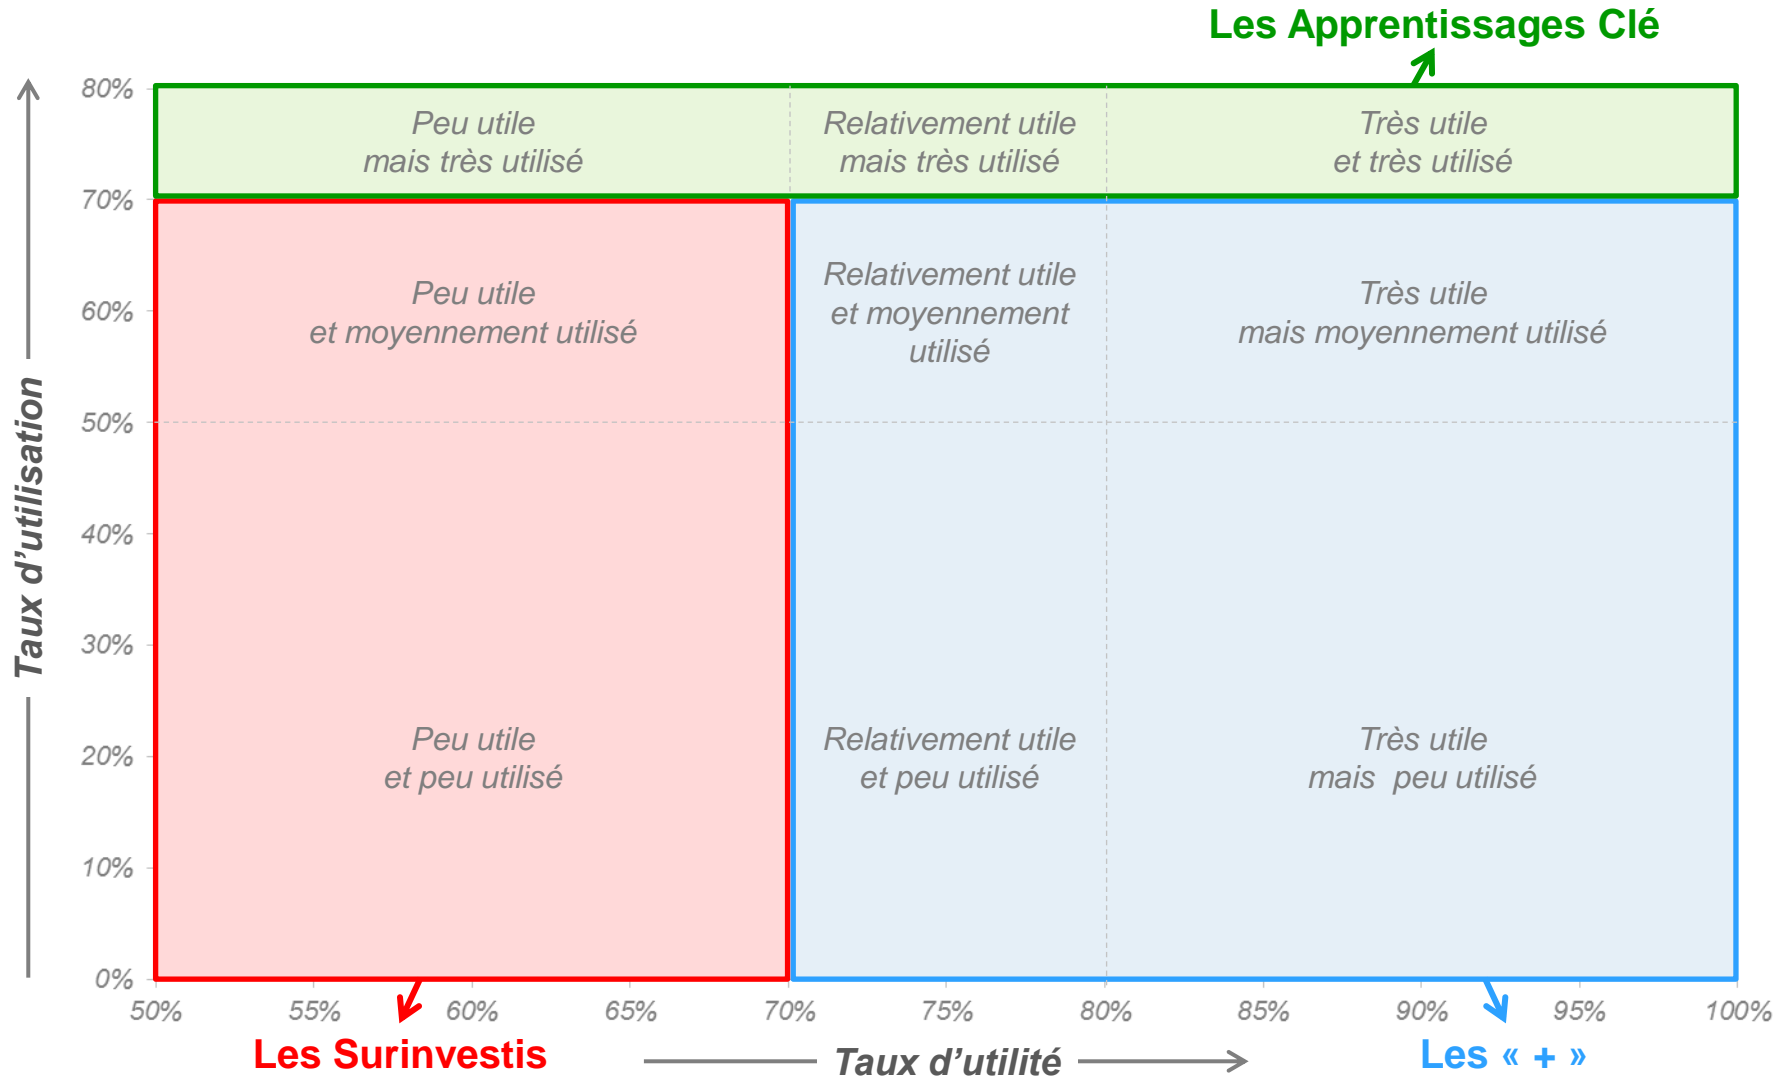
Les Apprentissages Clé

80%
70%
60%
50%
40%
30%
20%
10%
0%

Taux d'utilisation

Peu utile
mais très utilisé

Relativement utile
mais très utilisé

Très utile
et très utilisé

Peu utile
et moyennement utilisé

Relativement utile
et moyennement
utilisé

Très utile
mais moyennement utilisé

Peu utile
et peu utilisé

Relativement utile
et peu utilisé

Très utile
mais peu utilisé

50% 55% 60% 65% 70% 75% 80% 85% 90% 95% 100%

Les Surinvestis

Taux d'utilité

Les « + »